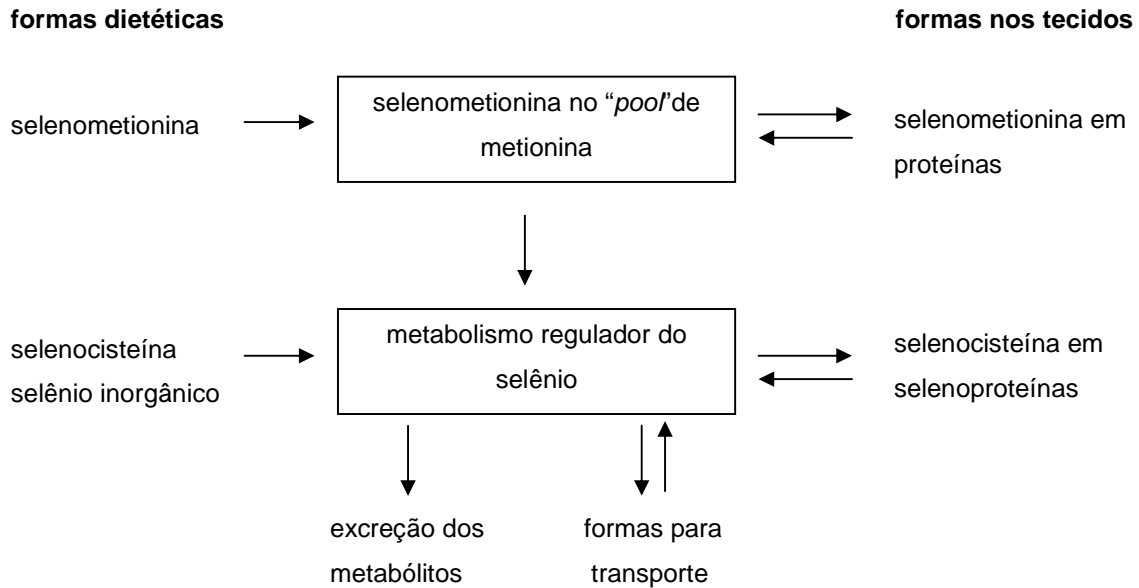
formas dietéticas

formas nos tecidos

selenometionina

selenometionina no "*pool*"de metionina

selenometionina em proteínas

selenocisteína
selênio inorgânico

metabolismo regulador do selênio

selenocisteína em selenoproteínas

excreção dos metabólitos

formas para transporte